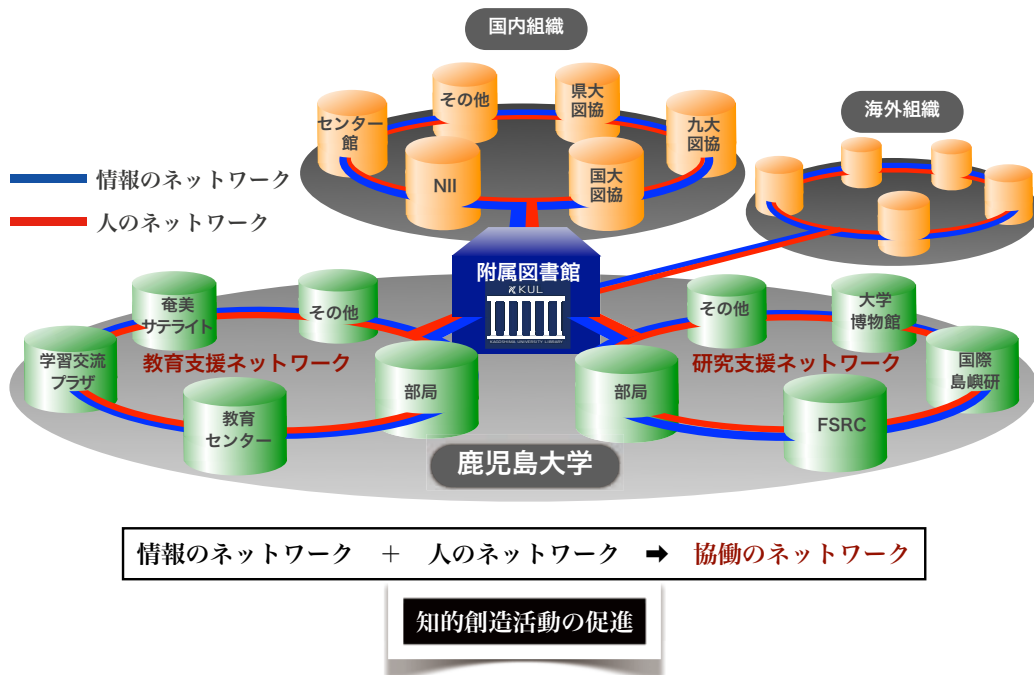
国内組織

センター館

その他

県大図協

九大図協

NII

国大図協

海外組織

情報のネットワーク

人のネットワーク

附属図書館

KUL

KAGOSHIMA UNIVERSITY LIBRARY

奄美サテライト

その他

学習交流プラザ

教育支援ネットワーク

部局

教育センター

その他

大学博物館

国際島嶼研

研究支援ネットワーク

部局

FSRC

鹿児島大学

情報のネットワーク ＋ 人のネットワーク ➡ 協働のネットワーク

知的創造活動の促進